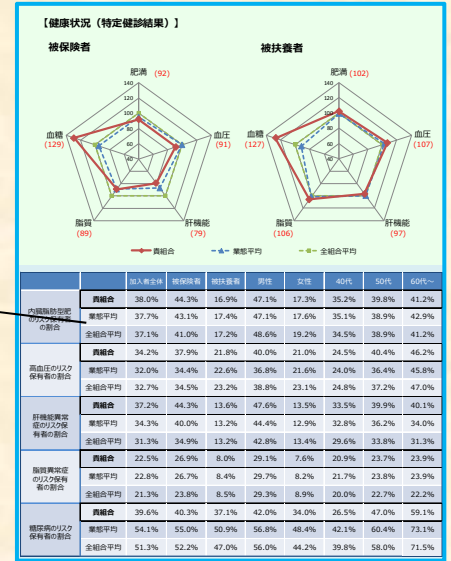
【健康状況（特定健診結果）】

被保険者

肥満 (92)
140
120
100
80
60
40
血圧 (91)
肝機能 (79)
脂質 (89)
血糖 (129)

被扶養者

肥満 (102)
140
120
100
80
60
40
血圧 (107)
肝機能 (97)
脂質 (106)
血糖 (127)

貴組合　業態平均　全組合平均

| | | 加入者全体 | 被保険者 | 被扶養者 | 男性 | 女性 | 40代 | 50代 | 60代～ |
|---|---|---|---|---|---|---|---|---|---|
| 内臓脂肪型肥満のリスク保有者の割合 | 貴組合 | 38.0% | 44.3% | 16.9% | 47.1% | 17.3% | 35.2% | 39.8% | 41.2% |
| | 業態平均 | 37.7% | 43.1% | 17.4% | 47.1% | 17.6% | 35.1% | 38.9% | 42.9% |
| | 全組合平均 | 37.1% | 41.0% | 17.2% | 48.6% | 19.2% | 34.5% | 38.9% | 41.2% |
| 高血圧のリスク保有者の割合 | 貴組合 | 34.2% | 37.9% | 21.8% | 40.0% | 21.0% | 24.5% | 40.4% | 46.2% |
| | 業態平均 | 32.0% | 34.4% | 22.6% | 36.8% | 21.6% | 24.0% | 36.4% | 45.8% |
| | 全組合平均 | 32.7% | 34.5% | 23.2% | 38.8% | 23.1% | 24.8% | 37.2% | 47.0% |
| 肝機能異常症のリスク保有者の割合 | 貴組合 | 37.2% | 44.3% | 13.6% | 47.6% | 13.5% | 33.5% | 39.9% | 40.1% |
| | 業態平均 | 34.3% | 40.0% | 13.2% | 44.4% | 12.9% | 32.8% | 36.2% | 34.0% |
| | 全組合平均 | 31.3% | 34.9% | 13.2% | 42.8% | 13.4% | 29.6% | 33.8% | 31.3% |
| 脂質異常症のリスク保有者の割合 | 貴組合 | 22.5% | 26.9% | 8.0% | 29.1% | 7.6% | 20.9% | 23.7% | 23.9% |
| | 業態平均 | 22.8% | 26.7% | 8.4% | 29.7% | 8.2% | 21.7% | 23.8% | 23.9% |
| | 全組合平均 | 21.3% | 23.8% | 8.5% | 29.3% | 8.9% | 20.0% | 22.7% | 22.2% |
| 糖尿病のリスク保有者の割合 | 貴組合 | 39.6% | 40.3% | 37.1% | 42.0% | 34.0% | 26.5% | 47.0% | 59.1% |
| | 業態平均 | 54.1% | 55.0% | 50.9% | 56.8% | 48.4% | 42.1% | 60.4% | 73.1% |
| | 全組合平均 | 51.3% | 52.2% | 47.0% | 56.0% | 44.2% | 39.8% | 58.0% | 71.5% |